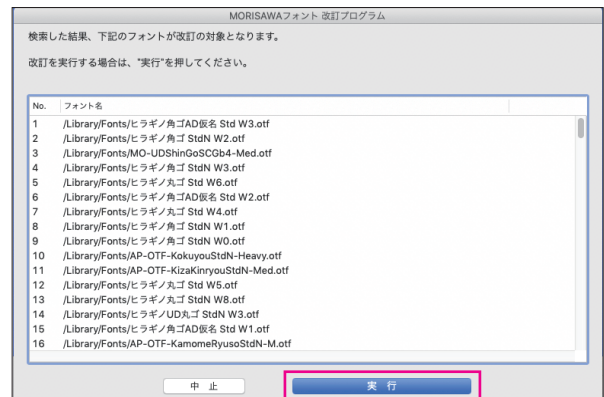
MORISAWAフォント 改訂プログラム

検索した結果、下記のフォントが改訂の対象となります。

改訂を実行する場合は、"実行"を押してください。

| No. | フォント名 |
|---|---|
| 1 | /Library/Fonts/ヒラギノ角ゴAD仮名 Std W3.otf |
| 2 | /Library/Fonts/ヒラギノ角ゴ StdN W2.otf |
| 3 | /Library/Fonts/MO-UDShinGoSCGb4-Med.otf |
| 4 | /Library/Fonts/ヒラギノ丸ゴ StdN W3.otf |
| 5 | /Library/Fonts/ヒラギノ丸ゴ Std W6.otf |
| 6 | /Library/Fonts/ヒラギノ角ゴAD仮名 Std W2.otf |
| 7 | /Library/Fonts/ヒラギノ丸ゴ Std W4.otf |
| 8 | /Library/Fonts/ヒラギノ角ゴ StdN W1.otf |
| 9 | /Library/Fonts/ヒラギノ角ゴ StdN W0.otf |
| 10 | /Library/Fonts/AP-OTF-KokuyouStdN-Heavy.otf |
| 11 | /Library/Fonts/AP-OTF-KizaKinryouStdN-Med.otf |
| 12 | /Library/Fonts/ヒラギノ丸ゴ Std W5.otf |
| 13 | /Library/Fonts/ヒラギノ丸ゴ StdN W8.otf |
| 14 | /Library/Fonts/ヒラギノUD丸ゴ StdN W3.otf |
| 15 | /Library/Fonts/ヒラギノ角ゴAD仮名 Std W1.otf |
| 16 | /Library/Fonts/AP-OTF-KamomeRyusoStdN-M.otf |

中 止

実 行